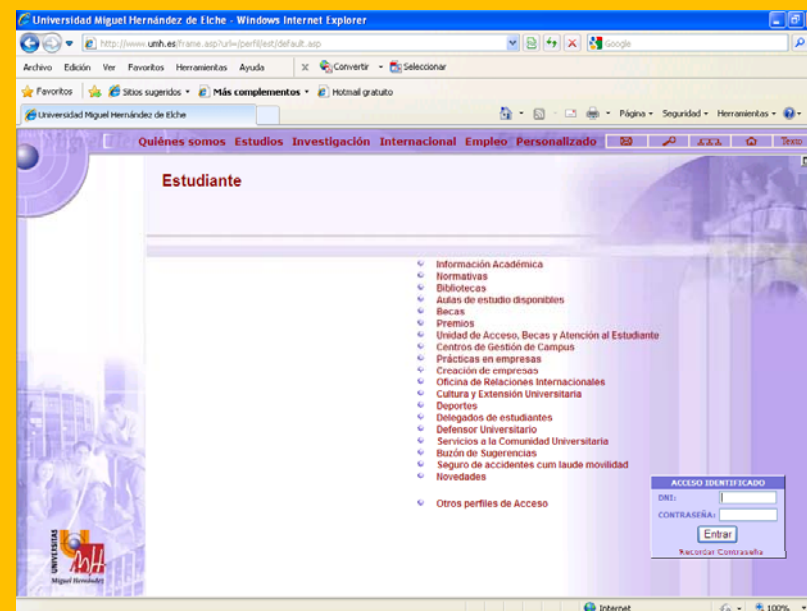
Universidad Miguel Hernández de Elche - Windows Internet Explorer

http://www.umh.es/frame.asp?url=/perfil/est/default.asp

Google

Archivo Edición Ver Favoritos Herramientas Ayuda

Convertir Seleccionar

Favoritos Sitios sugeridos Más complementos Hotmail gratuito

Universidad Miguel Hernández de Elche

Página Seguridad Herramientas

Quiénes somos Estudios Investigación Internacional Empleo Personalizado Texto

Estudiante

Información Académica
Normativas
Bibliotecas
Aulas de estudio disponibles
Becas
Premios
Unidad de Acceso, Becas y Atención al Estudiante
Centros de Gestión de Campus
Prácticas en empresas
Creación de empresas
Oficina de Relaciones Internacionales
Cultura y Extensión Universitaria
Deportes
Delegados de estudiantes
Defensor Universitario
Servicios a la Comunidad Universitaria
Buzón de Sugerencias
Seguro de accidentes cum laude movilidad
Novedades

Otros perfiles de Acceso

ACCESO IDENTIFICADO
DNI:
CONTRASEÑA:
Entrar
Recordar Contraseña

UNIVERSITAS
UMH
Miguel Hernández

Internet
100%